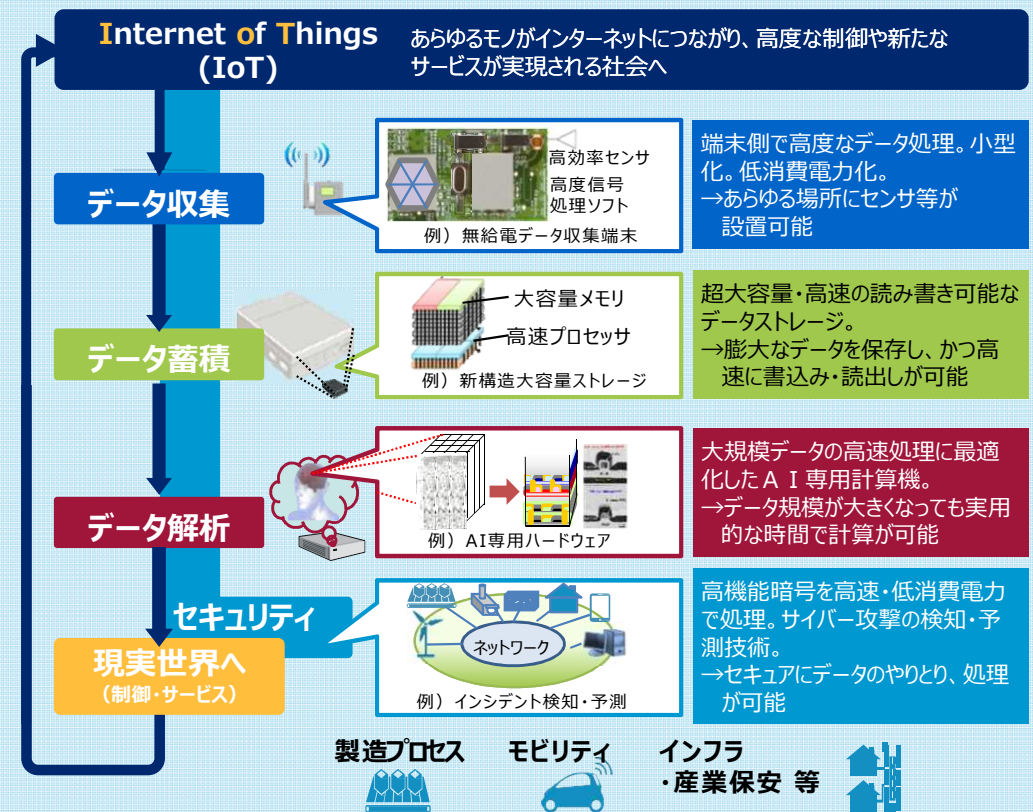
Internet of Things (IoT)

あらゆるモノがインターネットにつながり、高度な制御や新たなサービスが実現される社会へ

データ収集

高効率センサ
高度信号処理ソフト
例）無給電データ収集端末

端末側で高度なデータ処理。小型化。低消費電力化。
→あらゆる場所にセンサ等が設置可能

データ蓄積

大容量メモリ
高速プロセッサ
例）新構造大容量ストレージ

超大容量・高速の読み書き可能なデータストレージ。
→膨大なデータを保存し、かつ高速に書込み・読出しが可能

データ解析

例）AI専用ハードウェア

大規模データの高速処理に最適化したＡＩ専用計算機。
→データ規模が大きくなっても実用的な時間で計算が可能

セキュリティ

現実世界へ
（制御・サービス）

ネットワーク
例）インシデント検知・予測

高機能暗号を高速・低消費電力で処理。サイバー攻撃の検知・予測技術。
→セキュアにデータのやりとり、処理が可能

製造プロセス　モビリティ　インフラ・産業保安 等